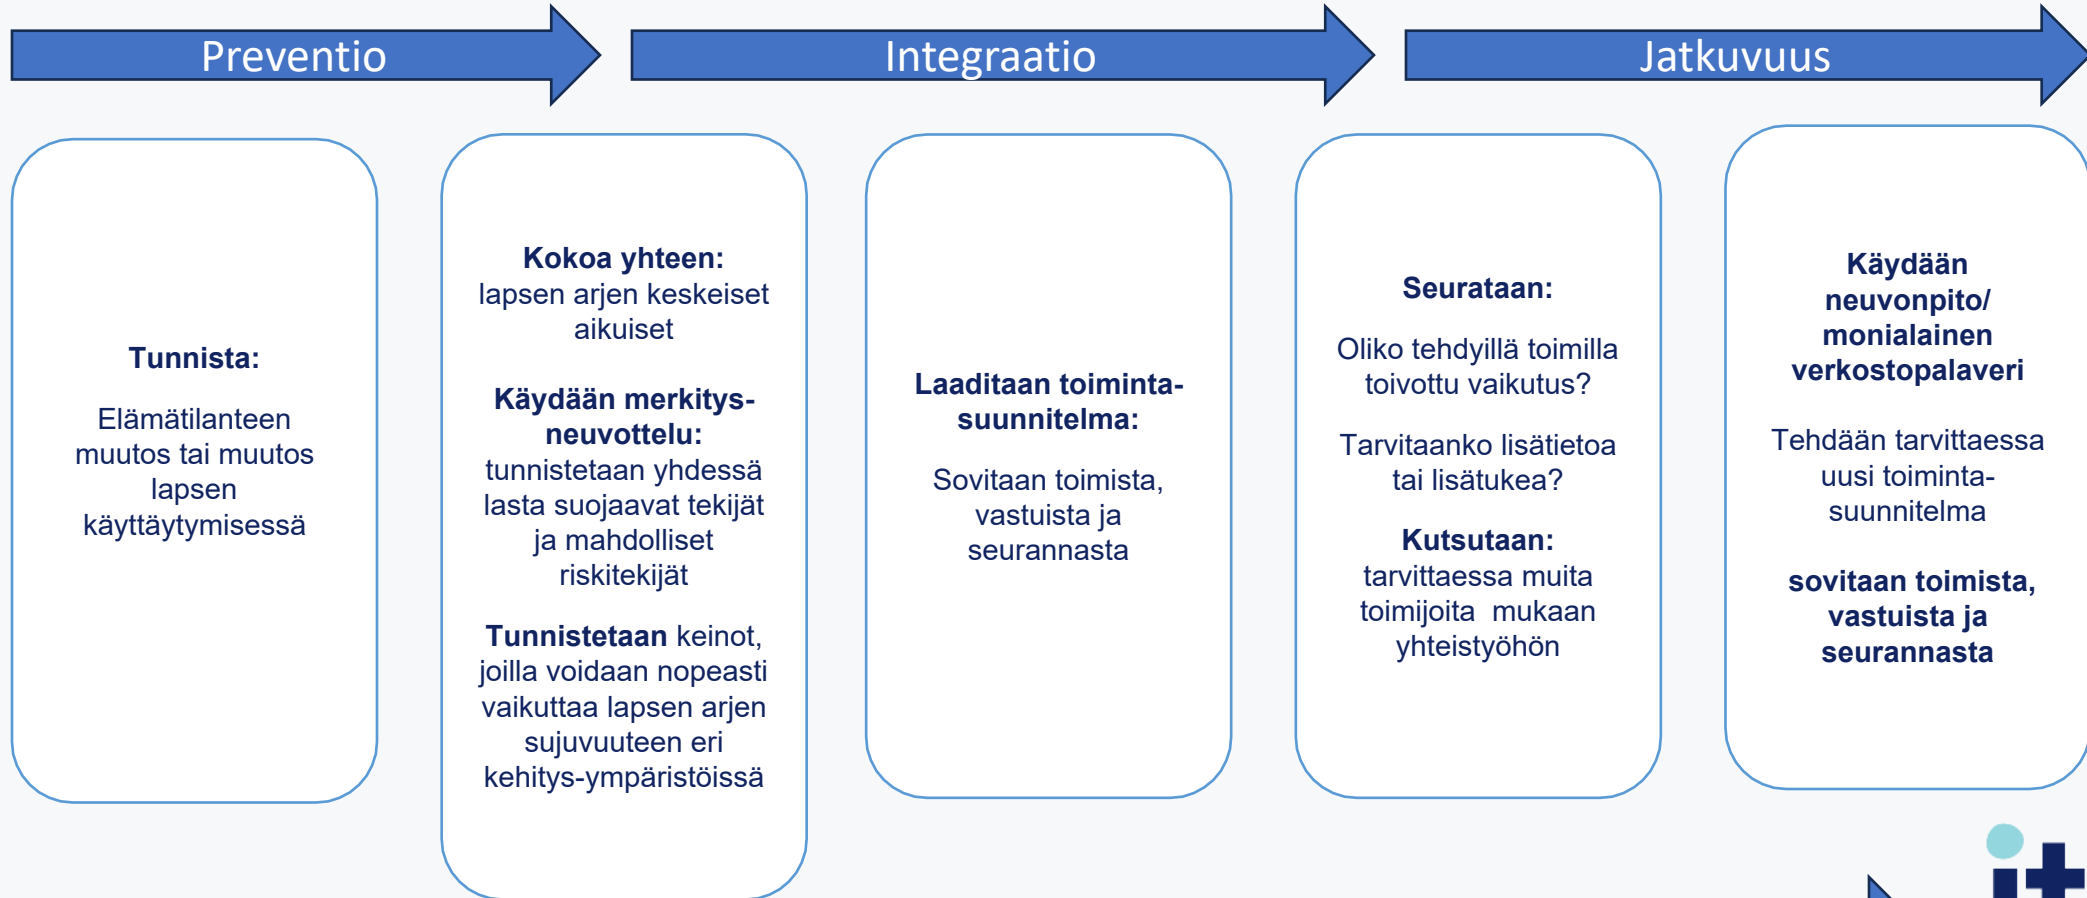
Preventio

Integraatio

Jatkuvuus

Tunnista:

Elämätilanteen muutos tai muutos lapsen käyttäytymisessä

Kokoa yhteen: lapsen arjen keskeiset aikuiset

Käydään merkitys-neuvottelu: tunnistetaan yhdessä lasta suojaavat tekijät ja mahdolliset riskitekijät

Tunnistetaan keinot, joilla voidaan nopeasti vaikuttaa lapsen arjen sujuvuuteen eri kehitys-ympäristöissä

Laaditaan toiminta-suunnitelma:

Sovitaan toimista, vastuista ja seurannasta

Seurataan:

Oliko tehdyillä toimilla toivottu vaikutus?

Tarvitaanko lisätietoa tai lisätukea?

Kutsutaan: tarvittaessa muita toimijoita mukaan yhteistyöhön

Käydään neuvonpito/ monialainen verkostopalaveri

Tehdään tarvittaessa uusi toiminta-suunnitelma

sovitaan toimista, vastuista ja seurannasta